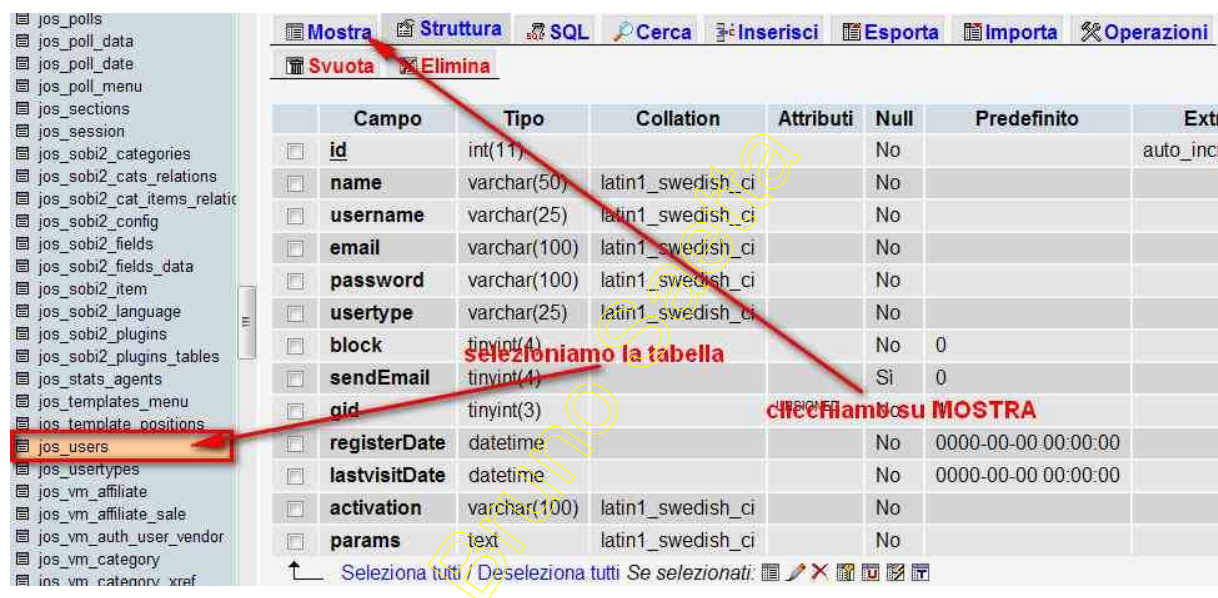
jos_polls
jos_poll_data
jos_poll_date
jos_poll_menu
jos_sections
jos_session
jos_sobi2_categories
jos_sobi2_cats_relations
jos_sobi2_cat_items_relatio
jos_sobi2_config
jos_sobi2_fields
jos_sobi2_fields_data
jos_sobi2_item
jos_sobi2_language
jos_sobi2_plugins
jos_sobi2_plugins_tables
jos_stats_agents
jos_templates_menu
jos_template_positions
jos_users
jos_usertypes
jos_vm_affiliate
jos_vm_affiliate_sale
jos_vm_auth_user_vendor
jos_vm_category
jos_vm_category_xref

Mostra Struttura SQL Cerca Inserisci Esporta Importa Operazioni
Svuota Elimina

| | Campo | Tipo | Collation | Attributi | Null | Predefinito | Ext |
|---|---|---|---|---|---|---|---|
| | id | int(11) | | | No | | auto_inc |
| | name | varchar(50) | latin1_swedish_ci | | No | | |
| | username | varchar(25) | latin1_swedish_ci | | No | | |
| | email | varchar(100) | latin1_swedish_ci | | No | | |
| | password | varchar(100) | latin1_swedish_ci | | No | | |
| | usertype | varchar(25) | latin1_swedish_ci | | No | | |
| | block | tinyint(4) | | | No | 0 | |
| | sendEmail | tinyint(4) | | | Sì | 0 | |
| | gid | tinyint(3) | | UNSIGNED | No | | |
| | registerDate | datetime | | | No | 0000-00-00 00:00:00 | |
| | lastvisitDate | datetime | | | No | 0000-00-00 00:00:00 | |
| | activation | varchar(100) | latin1_swedish_ci | | No | | |
| | params | text | latin1_swedish_ci | | No | | |

Seleziona tutti / Deseleziona tutti Se selezionati:

selezioniamo la tabella
clicchiamo su MOSTRA
Bruno Sesta